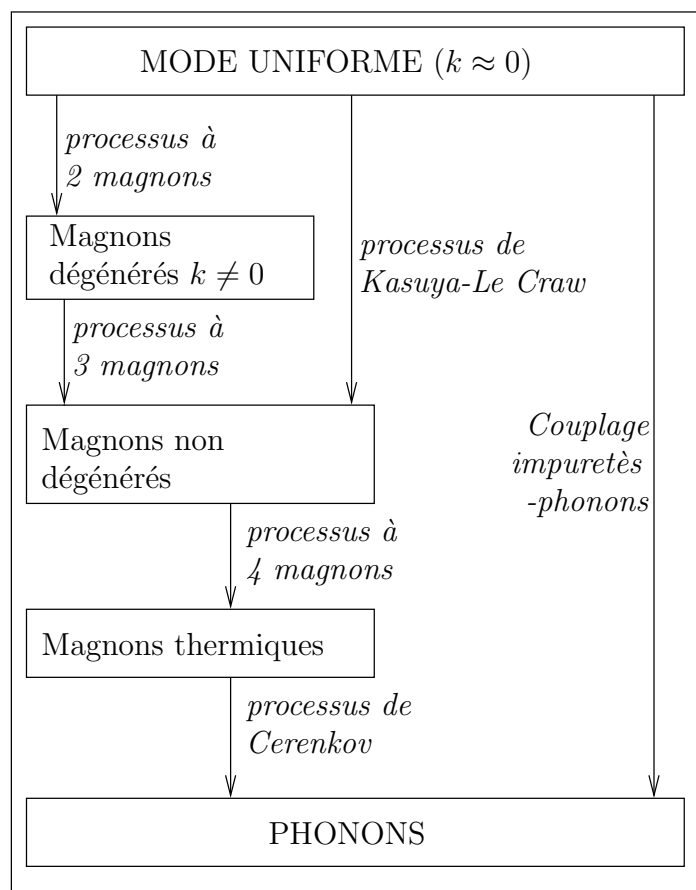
MODE UNIFORME ($k \approx 0$)

processus à 2 magnons

Magnons dégénérés $k \neq 0$

processus de Kasuya-Le Craw

processus à 3 magnons

Magnons non dégénérés

Couplage impuretès -phonons

processus à 4 magnons

Magnons thermiques

processus de Cerenkov

PHONONS